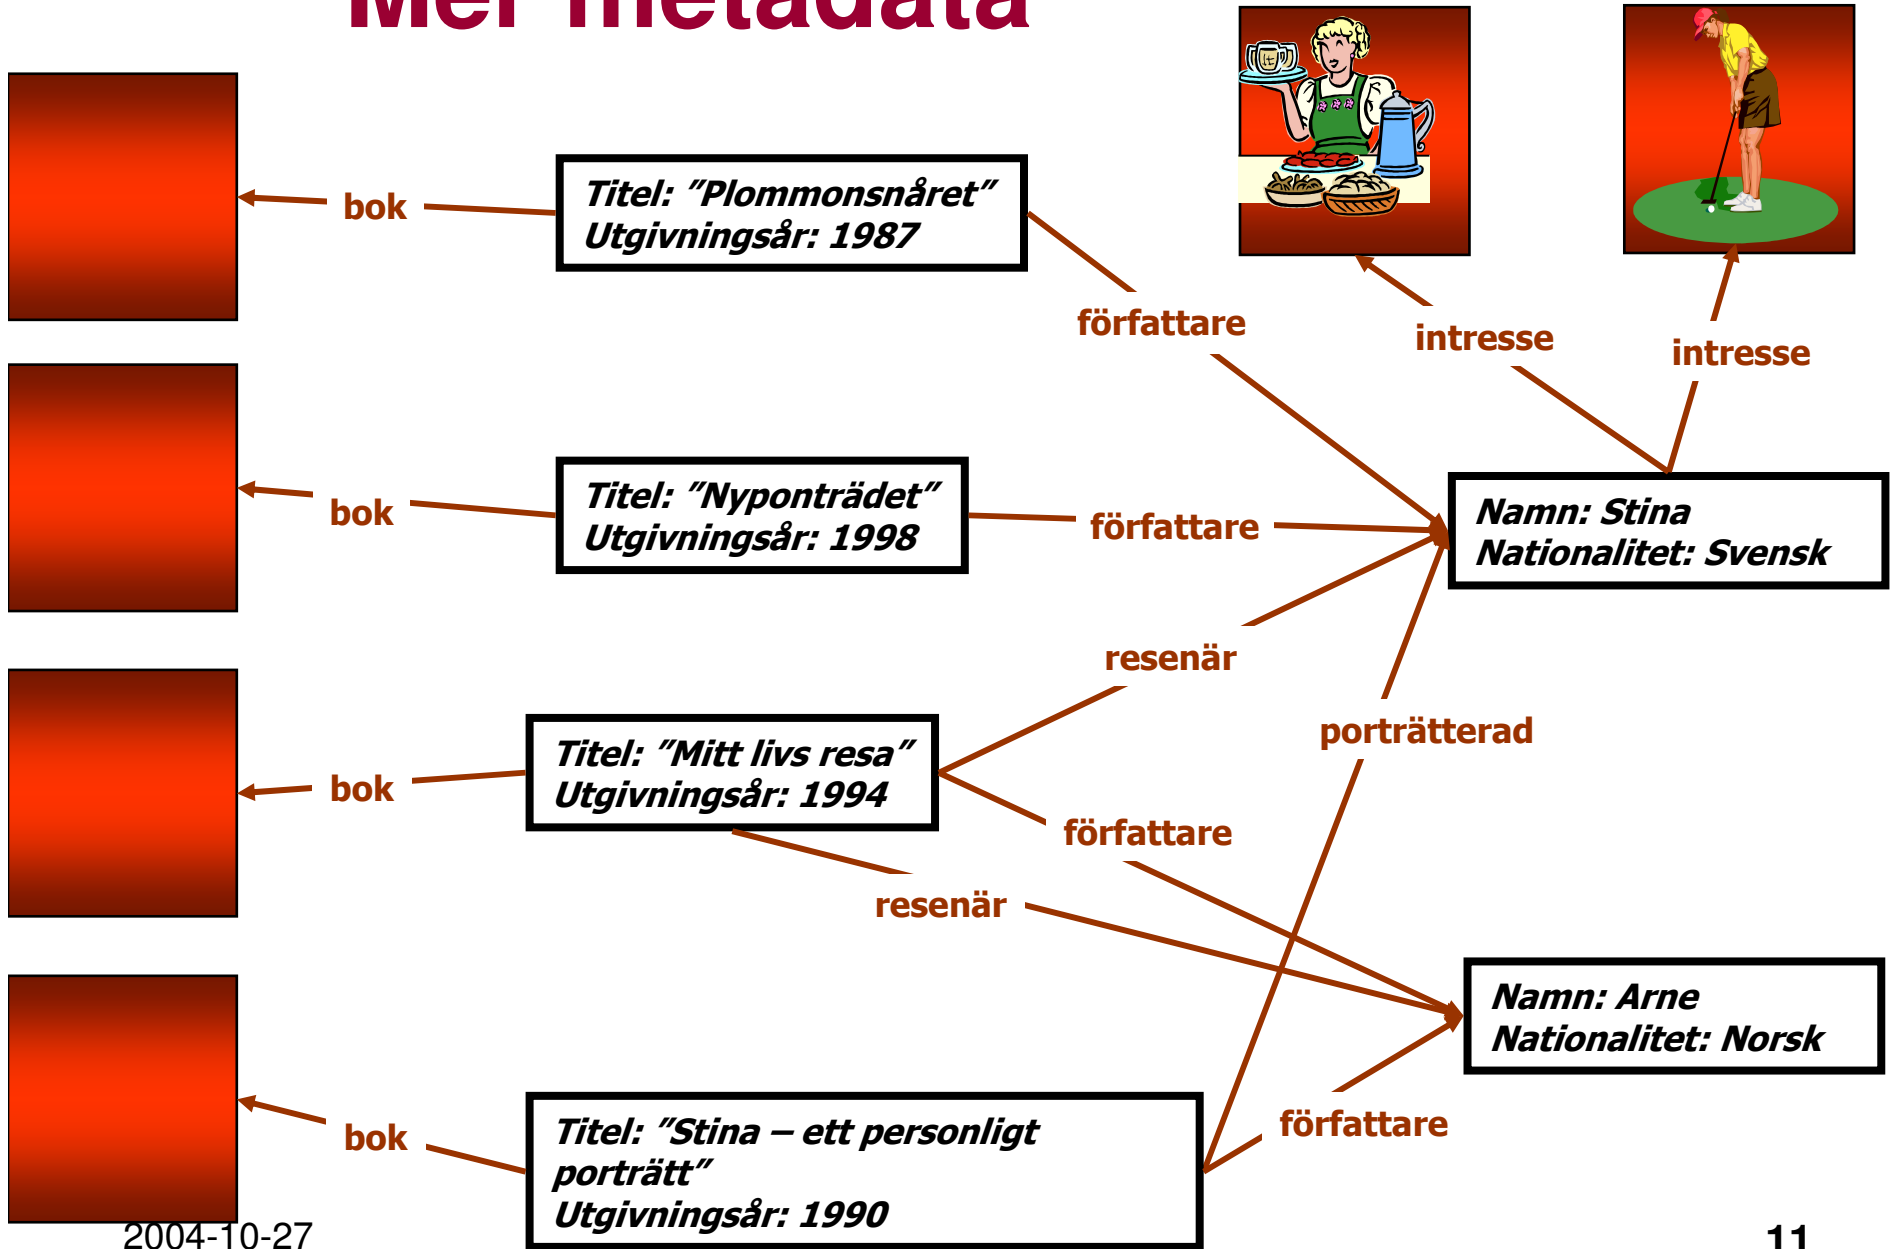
Mer metadata

bok

Titel: ”Plommonsnåret”
Utgivningsår: 1987

författare

intresse

intresse

bok

Titel: ”Nyponträdet”
Utgivningsår: 1998

författare

Namn: Stina
Nationalitet: Svensk

resenär

bok

Titel: ”Mitt livs resa”
Utgivningsår: 1994

porträtterad

författare

resenär

Namn: Arne
Nationalitet: Norsk

bok

Titel: ”Stina – ett personligt porträtt”
Utgivningsår: 1990

författare

2004-10-27

11